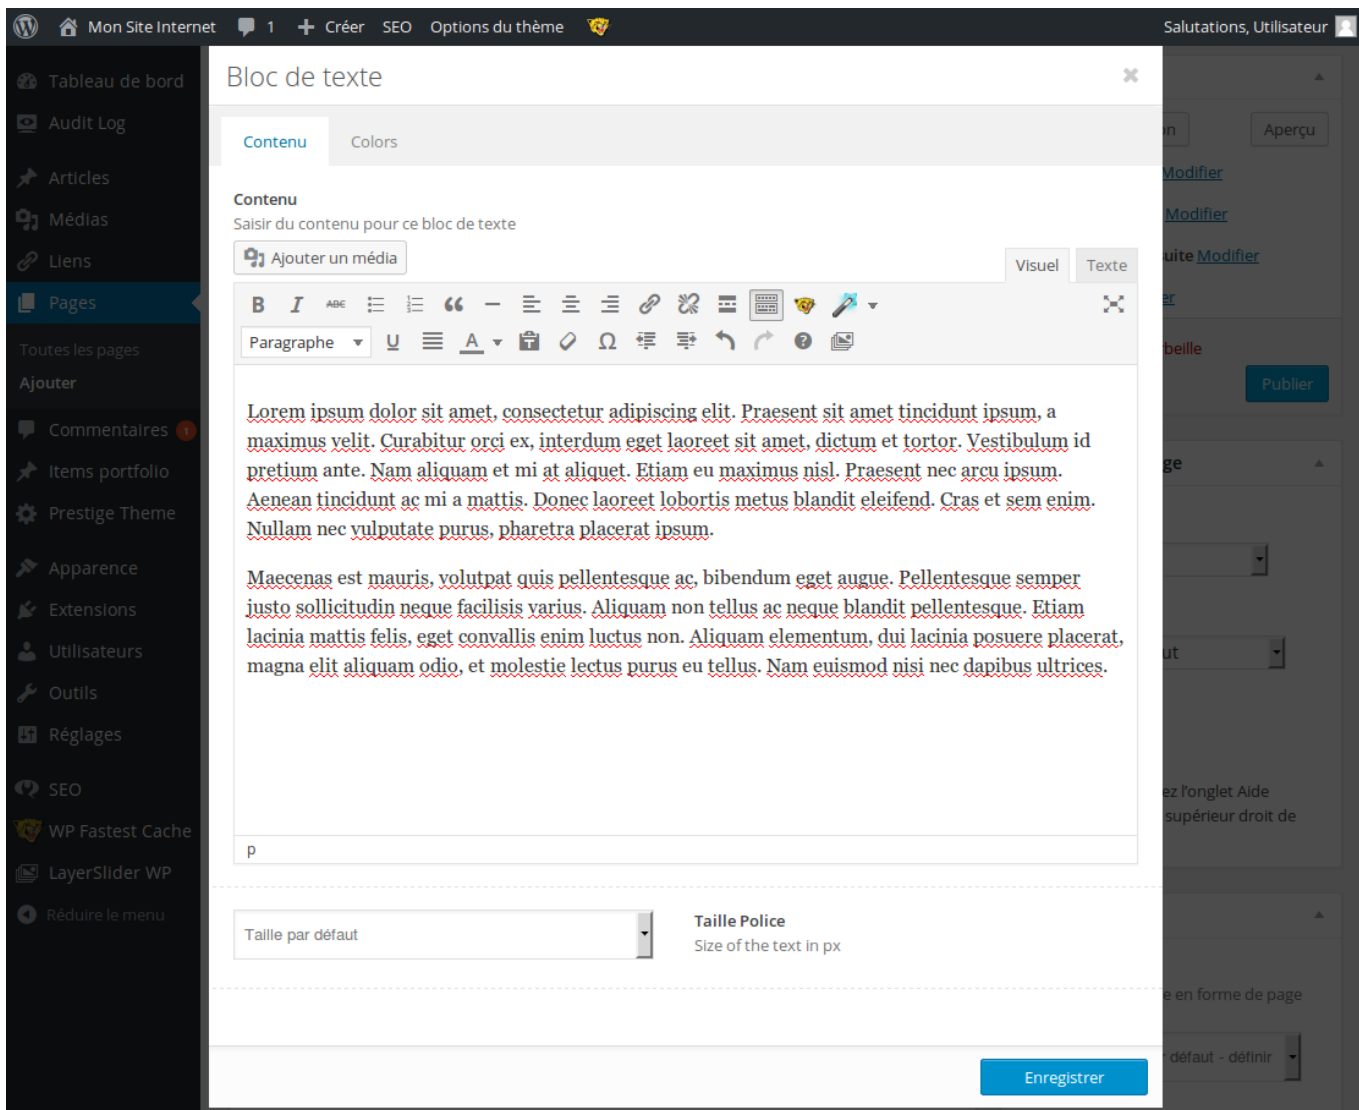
Mon Site Internet 1 Créer SEO Options du thème Salutations, Utilisateur

Tableau de bord
Audit Log
Articles
Médias
Liens
Pages
Toutes les pages
Ajouter
Commentaires 1
Items portfolio
Prestige Theme
Apparence
Extensions
Utilisateurs
Outils
Réglages
SEO
WP Fastest Cache
LayerSlider WP
Réduire le menu

Bloc de texte ×

Contenu Colors

Contenu
Saisir du contenu pour ce bloc de texte

Ajouter un média

Visuel Texte

Paragraphe

Lorem ipsum dolor sit amet, consectetur adipiscing elit. Praesent sit amet tincidunt ipsum, a maximus velit. Curabitur orci ex, interdum eget laoreet sit amet, dictum et tortor. Vestibulum id pretium ante. Nam aliquam et mi at aliquet. Etiam eu maximus nisl. Praesent nec arcu ipsum. Aenean tincidunt ac mi a mattis. Donec laoreet lobortis metus blandit eleifend. Cras et sem enim. Nullam nec vulputate purus, pharetra placerat ipsum.

Maecenas est mauris, volutpat quis pellentesque ac, bibendum eget augue. Pellentesque semper justo sollicitudin neque facilisis varius. Aliquam non tellus ac neque blandit pellentesque. Etiam lacinia mattis felis, eget convallis enim luctus non. Aliquam elementum, dui lacinia posuere placerat, magna elit aliquam odio, et molestie lectus purus eu tellus. Nam euismod nisi nec dapibus ultrices.

p

Taille par défaut

Taille Police
Size of the text in px

Enregistrer

Aperçu
Modifier
Modifier
uite Modifier
beille
Publier
ge
ut
ez l'onglet Aide
supérieur droit de
e en forme de page
défaut - définir